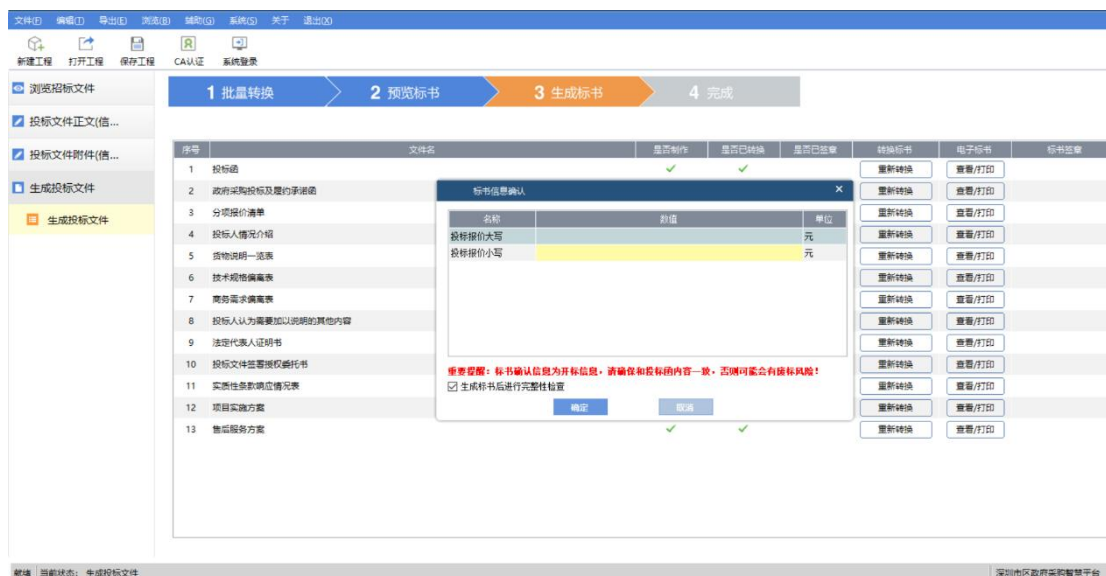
文件(F) 编辑(T) 导出(E) 浏览(B) 辅助(G) 系统(S) 关于 退出(X)

新建工程 打开工程 保存工程 CA认证 系统登录

浏览招标文件
投标文件正文(信...
投标文件附件(信...
生成投标文件
生成投标文件

1 批量转换
2 预览标书
3 生成标书
4 完成

| 序号 | 文件名 | 是否制作 | 是否已转换 | 是否已签章 | 转换标书 | 电子标书 | 标书签章 |
|---|---|---|---|---|---|---|---|
| 1 | 投标函 | ✓ | ✓ | | 重新转换 | 查看/打印 | |
| 2 | 政府采购投标及履约承诺函 | | | | 重新转换 | 查看/打印 | |
| 3 | 分项报价清单 | | | | 重新转换 | 查看/打印 | |
| 4 | 投标人情况介绍 | | | | 重新转换 | 查看/打印 | |
| 5 | 货物说明一览表 | | | | 重新转换 | 查看/打印 | |
| 6 | 技术规格偏离表 | | | | 重新转换 | 查看/打印 | |
| 7 | 商务需求偏离表 | | | | 重新转换 | 查看/打印 | |
| 8 | 投标人认为需要加以说明的其他内容 | | | | 重新转换 | 查看/打印 | |
| 9 | 法定代表人证明书 | | | | 重新转换 | 查看/打印 | |
| 10 | 投标文件签署授权委托书 | | | | 重新转换 | 查看/打印 | |
| 11 | 实质性条款响应情况表 | | | | 重新转换 | 查看/打印 | |
| 12 | 项目实施方案 | | | | 重新转换 | 查看/打印 | |
| 13 | 售后服务方案 | ✓ | ✓ | | 重新转换 | 查看/打印 | |

标书信息确认 ×

| 名称 | 数值 | 单位 |
|---|---|---|
| 投标报价大写 | | 元 |
| 投标报价小写 | | 元 |

重要提醒：标书确认信息为开标信息，请确保和投标函内容一致，否则可能会有废标风险！
☑ 生成标书后进行完整性检查
确定 取消

就绪 当前状态：生成投标文件
深圳市区政府采购智慧平台